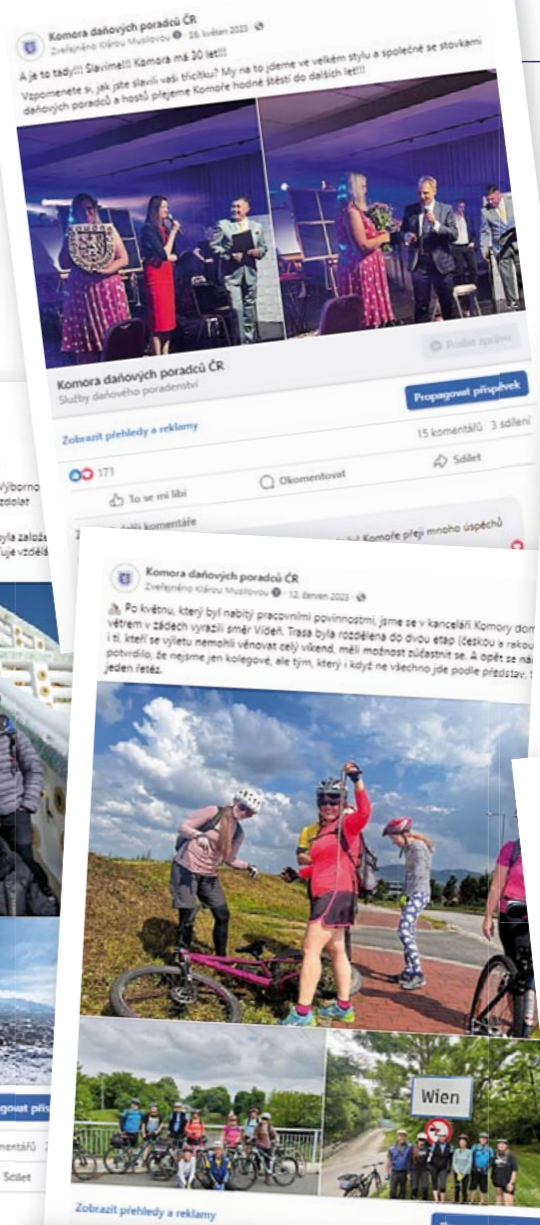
Komora daňových poradců ČR
Zveřejněno Klárou Musilovou · 26. květen 2023

A je to tady!!! Slavíme!!! Komora má 30 let!!!
Vzpomenete si, jak jste slavili vaši třicítku? My na to jdeme ve velkém stylu a společně se stovkami daňových poradců a hostů přejeme Komoře hodně štěstí do dalších let!!!

Poslat zprávu

Komora daňových poradců
Služby daňového poradenství

Zobrazit přehledy a reklamy

Propagovat příspěvek

171

15 komentářů 3 sdílení

To se mi líbí

Okomentovat

Sdílet

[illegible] další komentáře

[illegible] Komoře přeji mnoho úspěchů

Výborno
zdolat

byla založ
uje vzdělá

Komora daňových poradců ČR
Zveřejněno Klárou Musilovou · 12. červen 2023

Po květnu, který byl nabitý pracovními povinnostmi, jsme se v kanceláři Komory dom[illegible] větrem v zádech vyrazili směr Vídeň. Trasa byla rozdělena do dvou etap (čes­kou a rakou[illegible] i ti, kteří se výletu nemohli věnovat celý víkend, měli možnost zúčastnit se. A opět se ná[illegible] potvrdilo, že nejsme jen kolegové, ale tým, který i když ne všechno jde podle představ, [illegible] jeden řetěz.

Wien

Zobrazit přehledy a reklamy

govat přís

mentářů

Sdílet